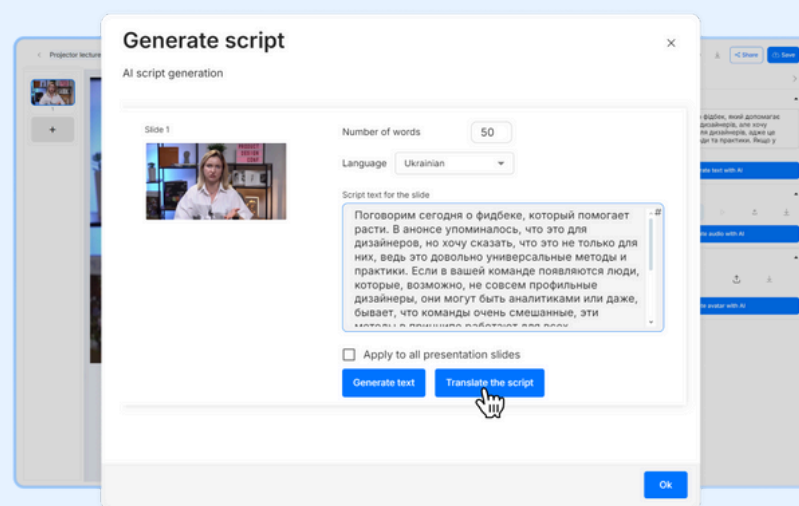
Projector lecture

Share

Save

Generate script

AI script generation

Slide 1

Number of words 50

Language Ukrainian

Script text for the slide

Поговорим сегодня о фидбеке, который помогает расти. В анонсе упоминалось, что это для дизайнеров, но хочу сказать, что это не только для них, ведь это довольно универсальные методы и практики. Если в вашей команде появляются люди, которые, возможно, не совсем профильные дизайнеры, они могут быть аналитиками или даже, бывает, что команды очень смешанные, эти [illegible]

Apply to all presentation slides

Generate text

Translate the script

Ok

фідбек, який допомагає дизайнерів, але хочу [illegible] дизайнерів, адже це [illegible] та практики. Якщо у

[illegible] text with AI

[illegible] audio with AI

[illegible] avatar with AI